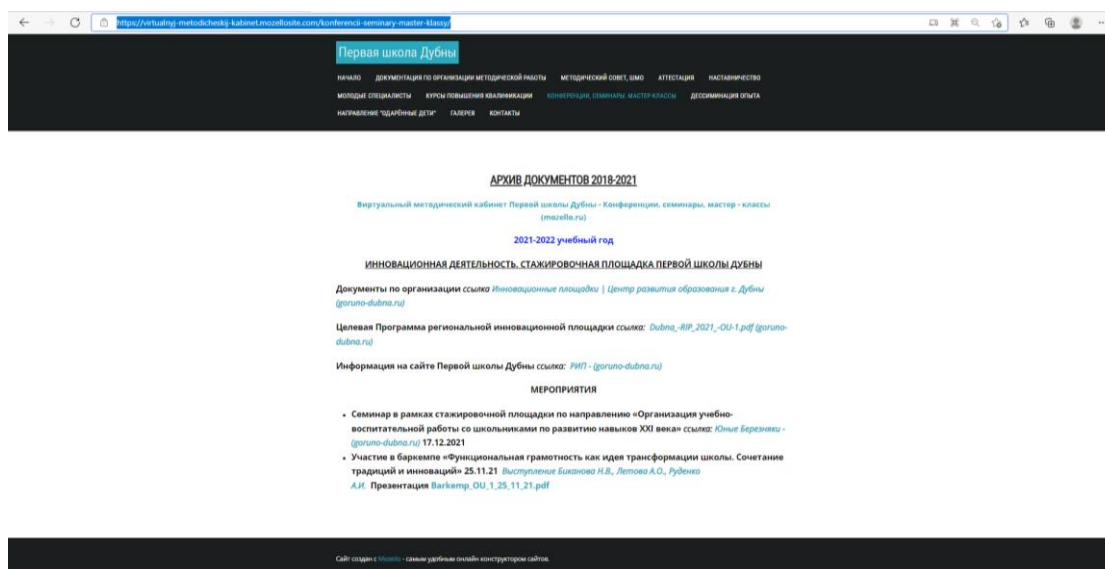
https://virtualnyj-metodicheskij-kabinet.mozellosite.com/konferencii-seminary-master-klassy/

Первая школа Дубны

НАЧАЛО ДОКУМЕНТАЦИЯ ПО ОРГАНИЗАЦИИ МЕТОДИЧЕСКОЙ РАБОТЫ МЕТОДИЧЕСКИЙ СОВЕТ, ШМО АТТЕСТАЦИЯ НАСТАВНИЧЕСТВО МОЛОДЫЕ СПЕЦИАЛИСТЫ КУРСЫ ПОВЫШЕНИЯ КВАЛИФИКАЦИИ КОНФЕРЕНЦИИ, СЕМИНАРЫ, МАСТЕР-КЛАССЫ ДЕССИМИНАЦИЯ ОПЫТА НАПРАВЛЕНИЕ "ОДАРЁННЫЕ ДЕТИ" ГАЛЕРЕЯ КОНТАКТЫ

АРХИВ ДОКУМЕНТОВ 2018-2021

Виртуальный методический кабинет Первой школы Дубны - Конференции, семинары, мастер - классы (mozello.ru)

2021-2022 учебный год

ИННОВАЦИОННАЯ ДЕЯТЕЛЬНОСТЬ. СТАЖИРОВОЧНАЯ ПЛОЩАДКА ПЕРВОЙ ШКОЛЫ ДУБНЫ

Документы по организации ссылка Инновационные площадки | Центр развития образования г. Дубны (goruno-dubna.ru)

Целевая Программа региональной инновационной площадки ссылка: Dubna_-RIP_2021_-OU-1.pdf (goruno-dubna.ru)

Информация на сайте Первой школы Дубны ссылка: РИП - (goruno-dubna.ru)

МЕРОПРИЯТИЯ

- Семинар в рамках стажировочной площадки по направлению «Организация учебно-воспитательной работы со школьниками по развитию навыков XXI века» ссылка: Юные Березняки - (goruno-dubna.ru) 17.12.2021
- Участие в баркемпе «Функциональная грамотность как идея трансформации школы. Сочетание традиций и инноваций» 25.11.21 Выступление Бикanova Н.В., Летова А.О., Руденко А.И. Презентация Barkemp_OU_1_25_11_21.pdf

Сайт создан с Mozello - самым удобным онлайн конструктором сайтов.